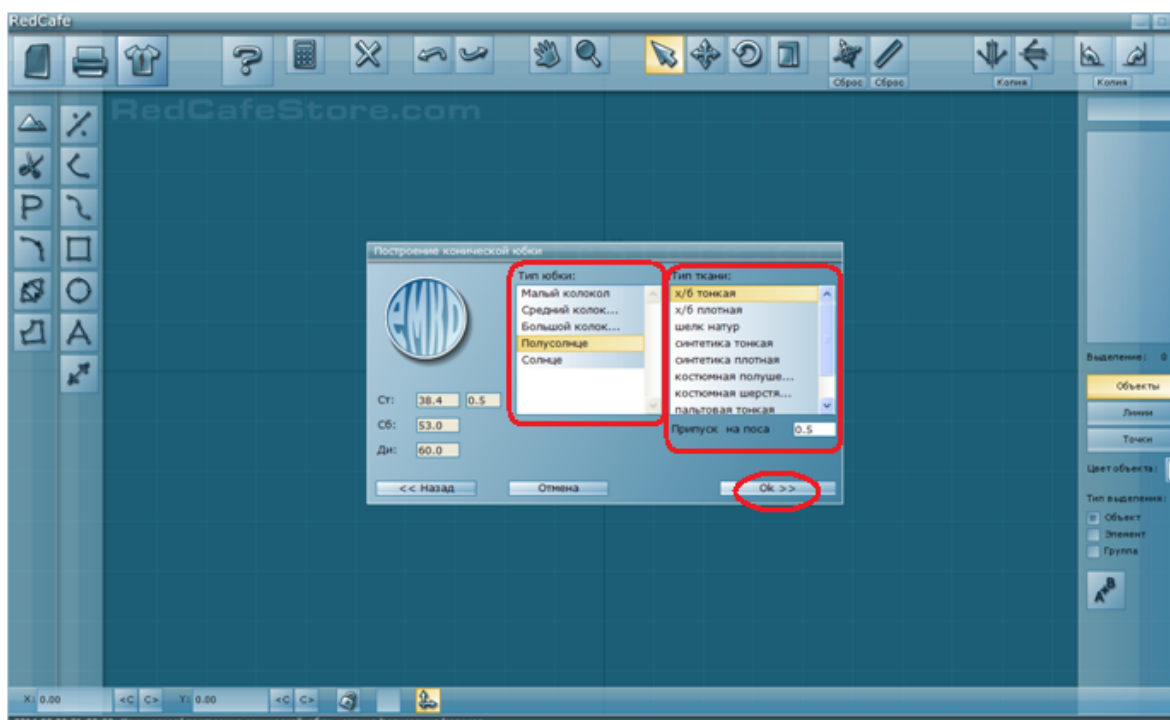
RedCafe

Сброс Сброс Копия Копия

RedCafeStore.com

Построение конической юбки

Тип юбки:
Малый колокол
Средний колок...
Большой колок...
Полусолнце
Солнце

Тип ткани:
х/б тонкая
х/б плотная
шелк натур
синтетика тонкая
синтетика плотная
костюмная полуше...
костюмная шерстя...
пальтовая тонкая

Припуск на поса 0.5

Ст: 38.4 0.5
Сб: 53.0
Ди: 60.0

<< Назад
Отмена
Ok >>

Выделение: 0
Объекты
Линии
Точки
Цвет объекта:
Тип выделения:
Объект
Элемент
Группа

X: 0.00 <С С> Y: 0.00 <С С>

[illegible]